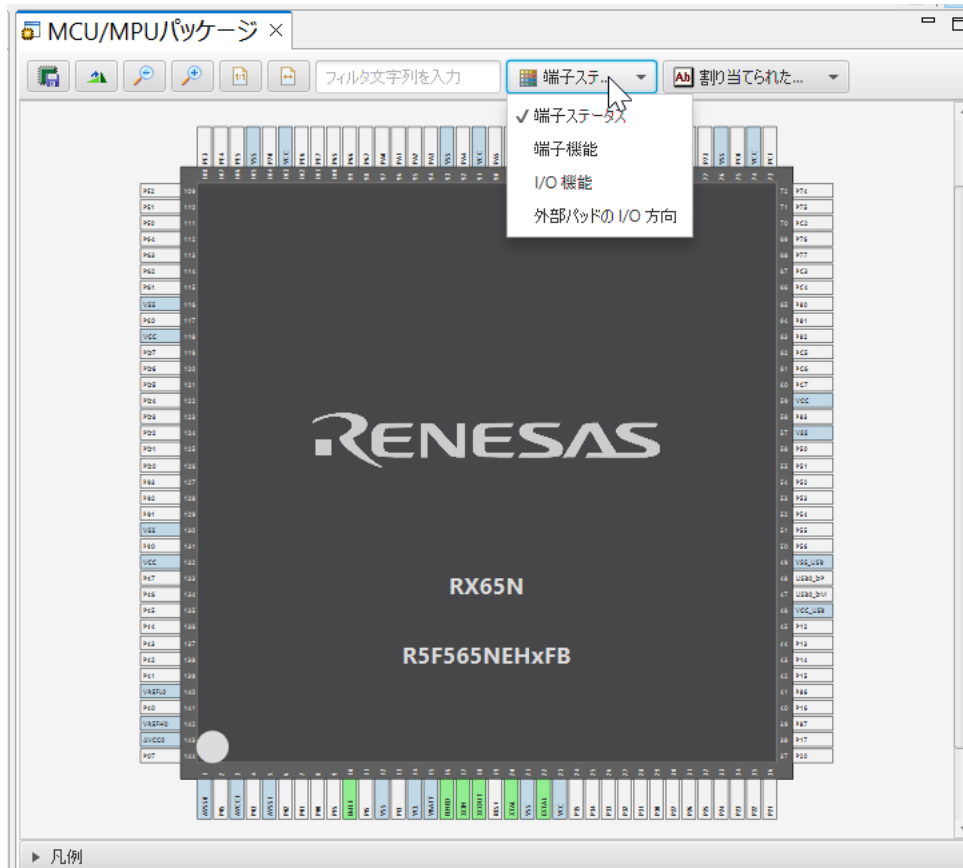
MCU/MPUパッケージ ×

フィルタ文字列を入力
端子ステ...
割り当てられた...

✓ 端子ステータス
端子機能
I/O 機能
外部パッドの I/O 方向

P52 P51 P50 P54 P53 P52 P51 VSS P50 VCC P07 P06 P05 P04 P03 P02 P01 P00 P93 P92 P91 VSS P90 VCC P47 P46 P45 P44 P43 P42 P41 VREFL0 P40 VREFH0 AVCC0 P07

P74 P75 PC2 P76 P77 PC3 PC4 P80 P81 P82 PC5 PC6 PC7 VCC P83 VSS P50 P51 P52 P53 P54 P55 P56 VSS_USB USB0_DP USB0_DM VCC_USB P12 P13 P14 P15 P86 P16 P87 P17 P30

RENESAS

RX65N

R5F565NEHxFB

▸ 凡例